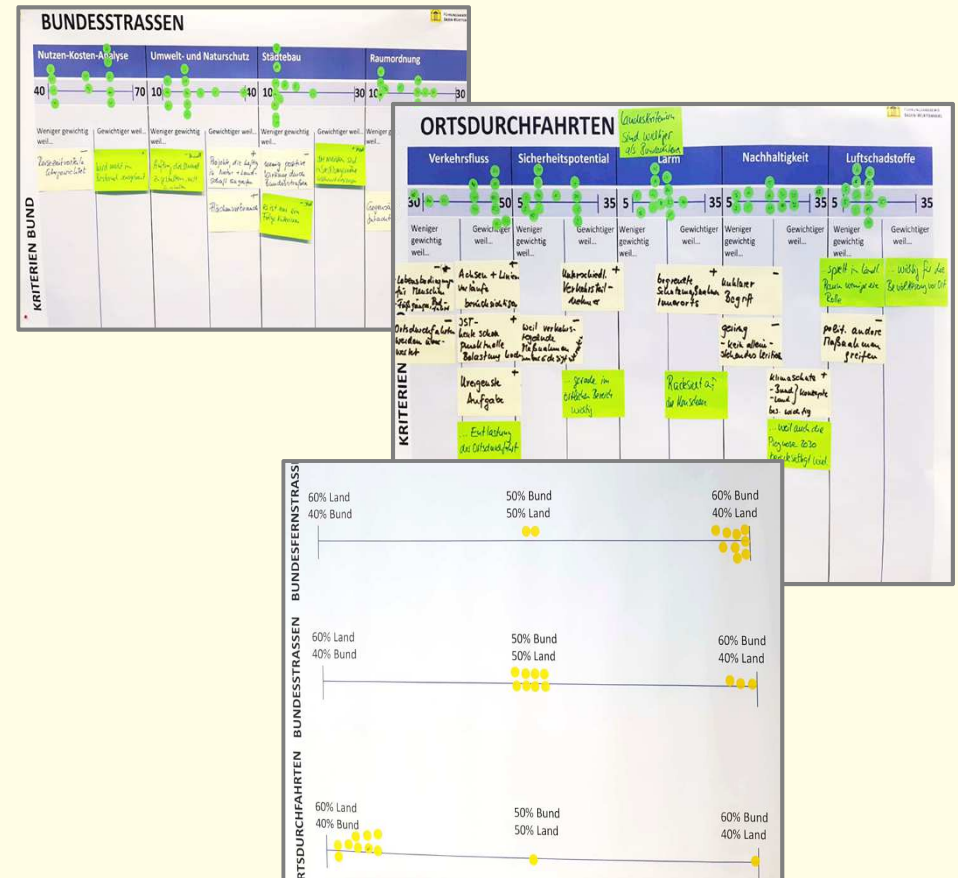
BUNDESSTRASSEN

| Nutzen-Kosten-Analyse | | Umwelt- und Naturschutz | | Städtebau | | Raumordnung | |
|---|---|---|---|---|---|---|---|
| 40 | 70 | 10 | 40 | 10 | 30 | 10 | 30 |
| Weniger gewichtig weil... | Gewichtiger weil... | Weniger gewichtig weil... | Gewichtiger weil... | Weniger gewichtig weil... | Gewichtiger weil... | Weniger gewichtig weil... | |

KRITERIEN BUND

ORTSDURCHFAHRTEN

Landeskriterien sind wichtiger als Bundeskriterien

| Verkehrsfluss | | Sicherheitspotential | | Lärm | | Nachhaltigkeit | | Luftschadstoffe | |
|---|---|---|---|---|---|---|---|---|---|
| 30 | 50 | 5 | 35 | 5 | 35 | 5 | 35 | 5 | 35 |
| Weniger gewichtig weil... | Gewichtiger weil... | Weniger gewichtig weil... | Gewichtiger weil... | Weniger gewichtig weil... | Gewichtiger weil... | Weniger gewichtig weil... | Gewichtiger weil... | Weniger gewichtig weil... | Gewichtiger weil... |

Achsen + Linienverläufe berücksichtigen

Unterschiedl. Verkehrsteilnehmer

begrenzte Schutzmaßnahmen innerorts

unklarer Begriff

spielt in Land. Raum weniger eine Rolle

wichtig für die Bevölkerung vor Ort

Ortsdurchfahrten werden überwertet

IST-Wert schon punktuelle Belastung

Weil verkehrslenkende Maßnahmen

gering - kein alleiniges Kriterium

priot. andere Maßnahmen greifen

Ureigenste Aufgabe

gerade im ländl. Bereich wichtig

Rückzug auf die Ursachen

Klimaschutz - Bund Konzepte - Land bes. wichtig

weil auch die Prognose 2030 berücksichtigt wird

Entlastung der Ortsdurchfahrt

KRITERIEN

BUNDESFERNSTRASS

60% Land
40% Bund

50% Bund
50% Land

60% Bund
40% Land

BUNDESSTRASSEN

60% Land
40% Bund

50% Bund
50% Land

60% Bund
40% Land

RTSDURCHFAHRTEN

60% Land
40% Bund

50% Bund
50% Land

60% Bund
40% Land